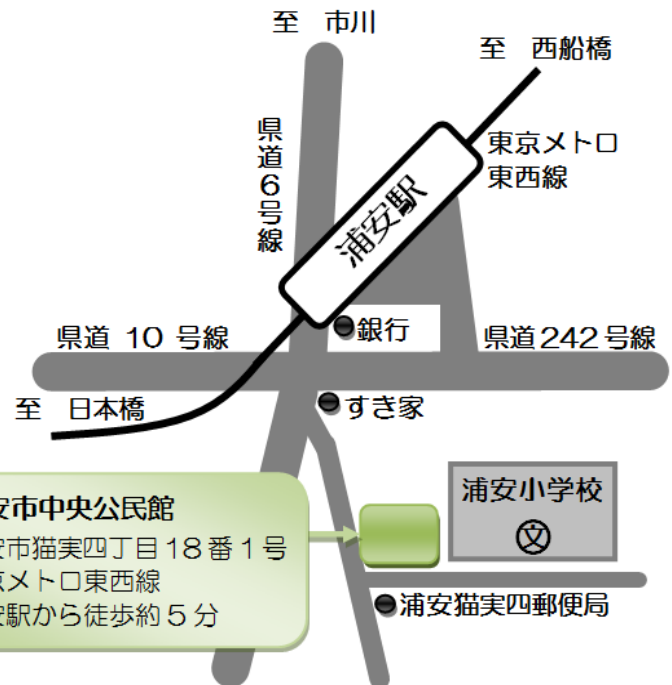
至　市川

至　西船橋

東京メトロ
東西線

県道6号線

浦安駅

銀行

県道 10 号線

県道242号線

至　日本橋

すき家

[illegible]安市中央公民館
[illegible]安市猫実四丁目18番1号
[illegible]京メトロ東西線
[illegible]安駅から徒歩約５分

浦安小学校
文

浦安猫実四郵便局